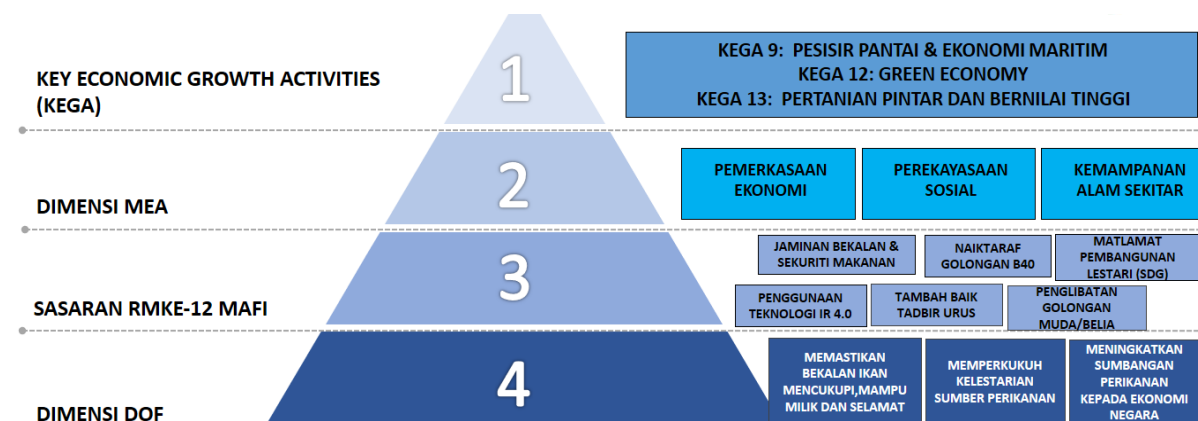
KEY ECONOMIC GROWTH ACTIVITIES (KEGA)

1

KEGA 9: PESISIR PANTAI & EKONOMI MARITIM
KEGA 12: GREEN ECONOMY
KEGA 13: PERTANIAN PINTAR DAN BERNILAI TINGGI

DIMENSI MEA

2

PEMERKASAAN EKONOMI

PEREKAYASAAN SOSIAL

KEMAMPANAN ALAM SEKITAR

SASARAN RMKE-12 MAFI

3

JAMINAN BEKALAN & SEKURITI MAKANAN

NAIKTARAF GOLONGAN B40

MATLAMAT PEMBANGUNAN LESTARI (SDG)

PENGGUNAAN TEKNOLOGI IR 4.0

TAMBAH BAIK TADBIR URUS

PENGLIBATAN GOLONGAN MUDA/BELIA

DIMENSI DOF

4

MEMASTIKAN BEKALAN IKAN MENCUKUPI,MAMPU MILIK DAN SELAMAT

MEMPERKUKUH KELESTARIAN SUMBER PERIKANAN

MENINGKATKAN SUMBANGAN PERIKANAN KEPADA EKONOMI NEGARA